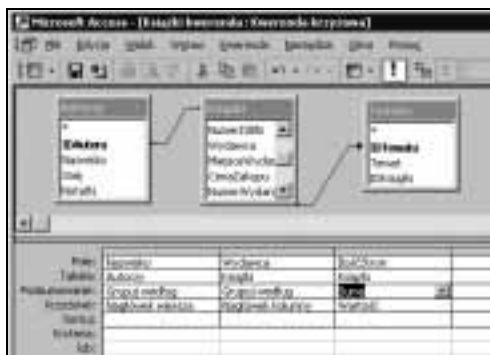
Microsoft Access - [Książki kwerenda : Kwerenda krzyżowa]

Plik Edycja Widok Wstaw Kwerenda Narzędzia Okno Pomoc

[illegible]
*
IDAutora
Nazwisko
Imię
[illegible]

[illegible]
NazwaEdito
Wydawca
MiejsceWyda
CenaZakupu
NazwaWydaw

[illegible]
*
IDTematu
Temat
IDKsiążki

| Pole: | Nazwisko | Wydawca | IDKsiążki |
|---|---|---|---|
| Tabela: | Autorzy | Książki | Książki |
| Podsumowanie: | Grupuj według | Grupuj według | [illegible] |
| Krzyżowe: | Nagłówek wiersza | Nagłówek kolumny | Wartość |
| Sortuj: | | | |
| Kryteria: | | | |
| lub: | | | |